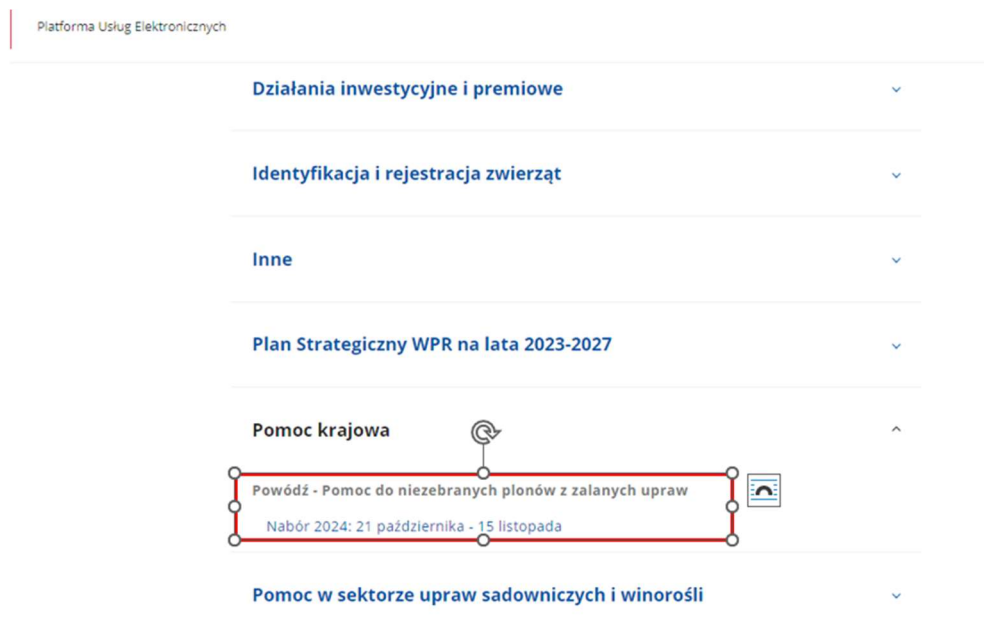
Platforma Usług Elektronicznych

Działania inwestycyjne i premiowe

Identyfikacja i rejestracja zwierząt

Inne

Plan Strategiczny WPR na lata 2023-2027

Pomoc krajowa

Powódź - Pomoc do niezebranych plonów z zalanych upraw

Nabór 2024: 21 października - 15 listopada

Pomoc w sektorze upraw sadowniczych i winorośli